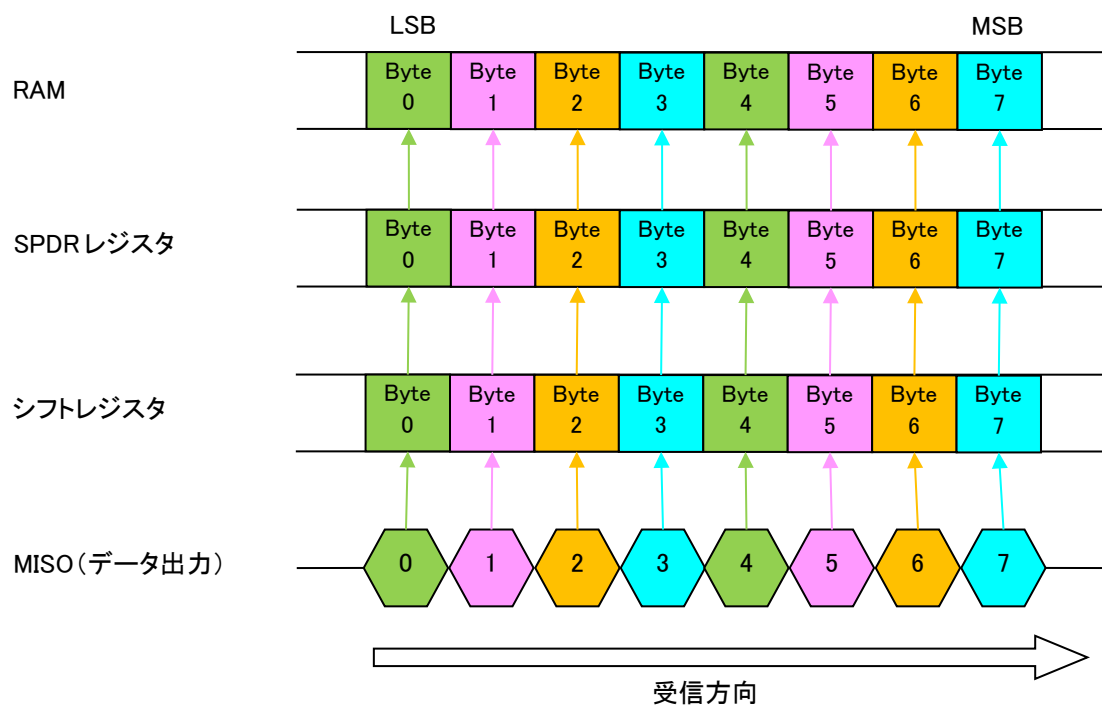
LSB MSB

RAM

| Byte 0 | Byte 1 | Byte 2 | Byte 3 | Byte 4 | Byte 5 | Byte 6 | Byte 7 |
|---|---|---|---|---|---|---|---|

SPDRレジスタ

| Byte 0 | Byte 1 | Byte 2 | Byte 3 | Byte 4 | Byte 5 | Byte 6 | Byte 7 |
|---|---|---|---|---|---|---|---|

シフトレジスタ

| Byte 0 | Byte 1 | Byte 2 | Byte 3 | Byte 4 | Byte 5 | Byte 6 | Byte 7 |
|---|---|---|---|---|---|---|---|

MISO（データ出力）

0 1 2 3 4 5 6 7

受信方向